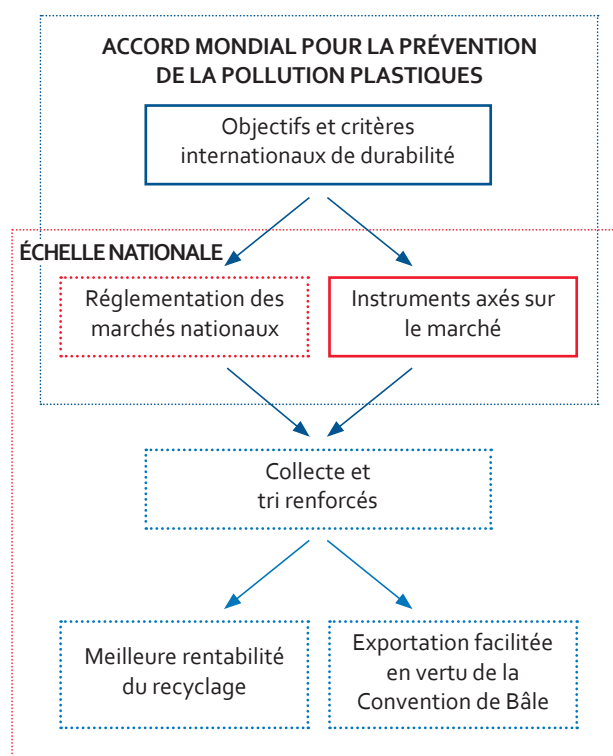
ACCORD MONDIAL POUR LA PRÉVENTION DE LA POLLUTION PLASTIQUES

Objectifs et critères internationaux de durabilité

ÉCHELLE NATIONALE

Réglementation des marchés nationaux

Instruments axés sur le marché

Collecte et tri renforcés

Meilleure rentabilité du recyclage

Exportation facilitée en vertu de la Convention de Bâle